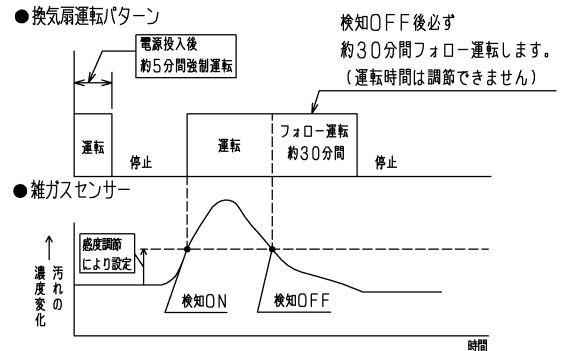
●換気扇運転パターン

電源投入後
約5分間強制運転

検知OFF後必ず
約30分間フォロー運転します。
（運転時間は調節できません）

運転

停止

運転

フォロー運転
約30分間

停止

●雑ガスセンサー

感度調節
により設定

↑
汚れの
濃度変化

検知ON

検知OFF

時間